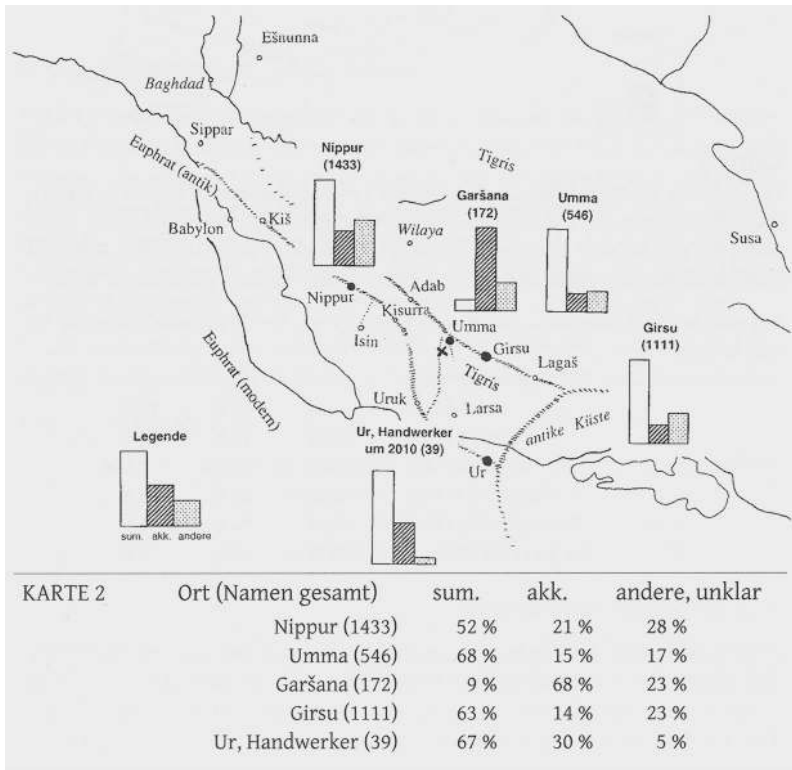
Ešnunna

Baghdad

Sippar

Euphrat (antik)

Kiš

Babylon

Nippur
(1433)

Tigris

Garšana
(172)

Umma
(546)

Wilaya

Susa

Adab

Nippur

Kisurra

Umma

Girsu

Lagaš

Isin

Tigris

Girsu
(1111)

Euphrat (modern)

Uruk

Larsa

antike Küste

Ur, Handwerker
um 2010 (39)

Ur

Legende

sum. akk. andere

| KARTE 2 | Ort (Namen gesamt) | sum. | akk. | andere, unklar |
|---|---|---|---|---|
| | Nippur (1433) | 52 % | 21 % | 28 % |
| | Umma (546) | 68 % | 15 % | 17 % |
| | Garšana (172) | 9 % | 68 % | 23 % |
| | Girsu (1111) | 63 % | 14 % | 23 % |
| | Ur, Handwerker (39) | 67 % | 30 % | 5 % |